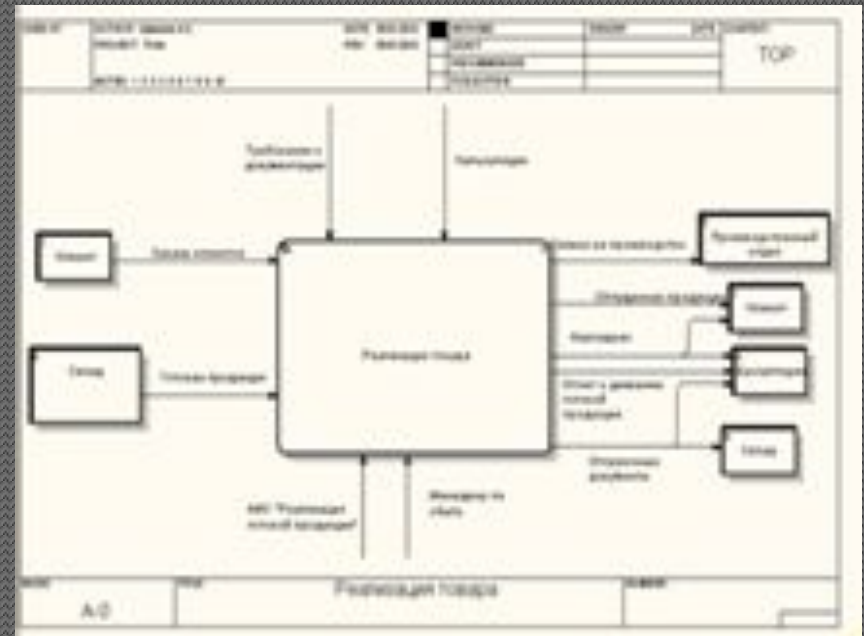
USED AT: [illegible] | AUTHOR: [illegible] PROJECT: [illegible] NOTES: 1 2 3 4 5 6 7 8 9 10 | DATE: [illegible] REV: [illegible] | WORKING DRAFT RECOMMENDED PUBLICATION | READER | DATE | CONTEXT: TOP

Требования к документации

Нормативы

Клиент

Заказ клиента

Склад

Готовая продукция

Реализация товара

Заявка на производство

Производственный отдел

Отгрузка продукции

Клиент

Накладная

Бухгалтерия

Отчет о движении готовой продукции

Отгрузочные документы

Склад

АИС "Реализация готовой продукции"

Менеджер по сбыту

NODE: A-0 | TITLE: Реализация товара | NUMBER: